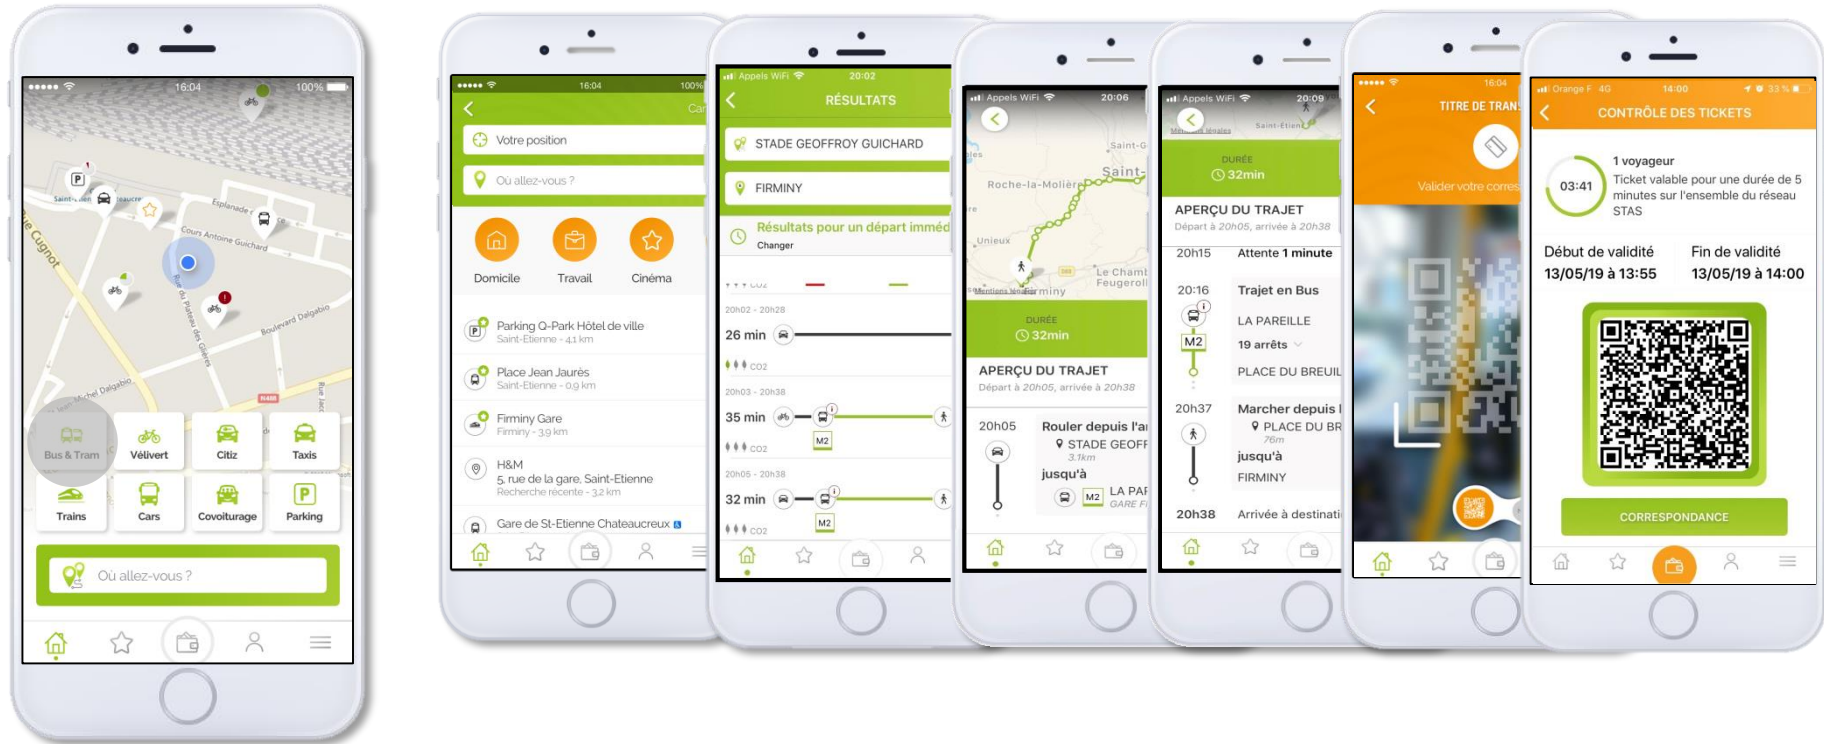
16:04 100%

Saint-Étienne

Esplanade

Cours Antoine Guichard

Boulevard Delgabio

Rue du Plateau des Glières

Rue Cugnot

Bus & Tram
Vélivert
Citiz
Taxis
Trains
Cars
Covoiturage
Parking

Où allez-vous ?

16:04 100%

Votre position
Où allez-vous ?

Domicile
Travail
Cinéma

Parking Q-Park Hôtel de ville
Saint-Etienne - 4,1 km

Place Jean Jaurès
Saint-Etienne - 0,9 km

Firminy Gare
Firminy - 3,9 km

H&M
5, rue de la gare, Saint-Etienne
Recherche récente - 3,2 km

Gare de St-Etienne Chateaucreux

Appels WiFi 20:02
RÉSULTATS

STADE GEOFFROY GUICHARD
FIRMINY

Résultats pour un départ railed
Changer

20h02 - 20h28
26 min
CO2

20h03 - 20h38
35 min
M2
CO2

20h05 - 20h38
32 min
M2
CO2

Appels WiFi 20:06

Saint-G
Saint-
Roche-la-Molière
Unieux
Le Chamb
Feugeroll
Firminy

DURÉE
32min

APERÇU DU TRAJET
Départ à 20h05, arrivée à 20h38

20h05
Rouler depuis l'a
STADE GEOFF
3,1km
jusqu'à
M2 LA PAR
GARE F

Appels WiFi 20:09

DURÉE
32min

APERÇU DU TRAJET
Départ à 20h05, arrivée à 20h38

20h15 Attente 1 minute

20:16 Trajet en Bus
M2
LA PAREILLE
19 arrêts
PLACE DU BREUIL

20h37 Marcher depuis l
PLACE DU BR
76m
jusqu'à
FIRMINY

20h38 Arrivée à destinati

16:04
TITRE DE TRANS
Valider votre corres

Orange F 4G 14:00 33 %
CONTRÔLE DES TICKETS

03:41
1 voyageur
Ticket valable pour une durée de 5 minutes sur l'ensemble du réseau STAS

Début de validité
13/05/19 à 13:55
Fin de validité
13/05/19 à 14:00

CORRESPONDANCE